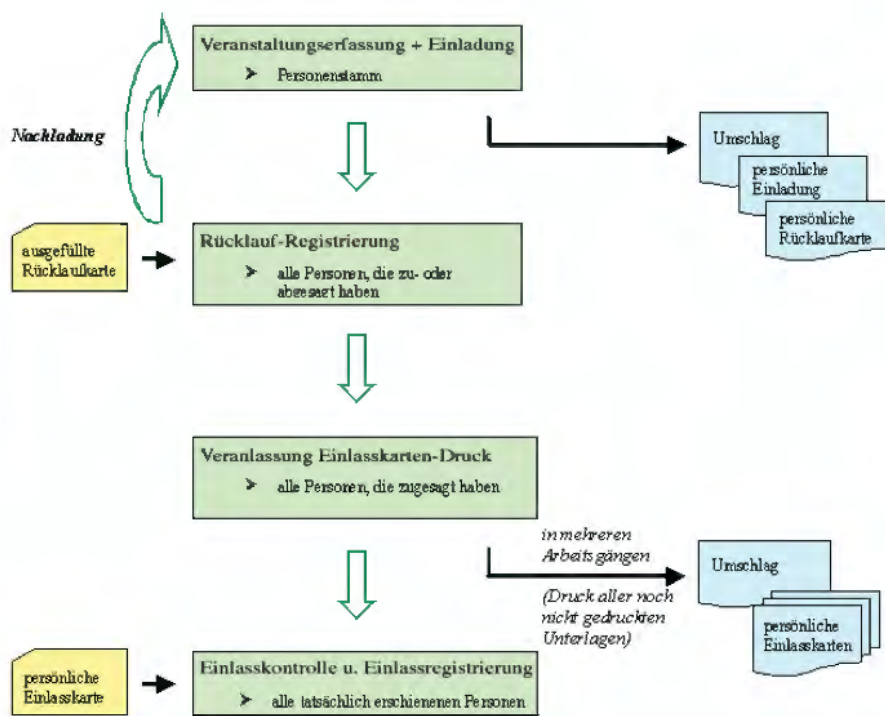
Veranstaltungserfassung + Einladung

➢ Personenstamm

Nachladung

Umschlag

persönliche Einladung

persönliche Rücklaufkarte

ausgefüllte Rücklaufkarte

Rücklauf-Registrierung

➢ alle Personen, die zu- oder abgesagt haben

Veranlassung Einlasskarten-Druck

➢ alle Personen, die zugesagt haben

in mehreren Arbeitsgängen

(Druck aller noch nicht gedruckten Unterlagen)

Umschlag

persönliche Einlasskarten

persönliche Einlasskarte

Einlasskontrolle u. Einlassregistrierung

➢ alle tatsächlich erschienenen Personen